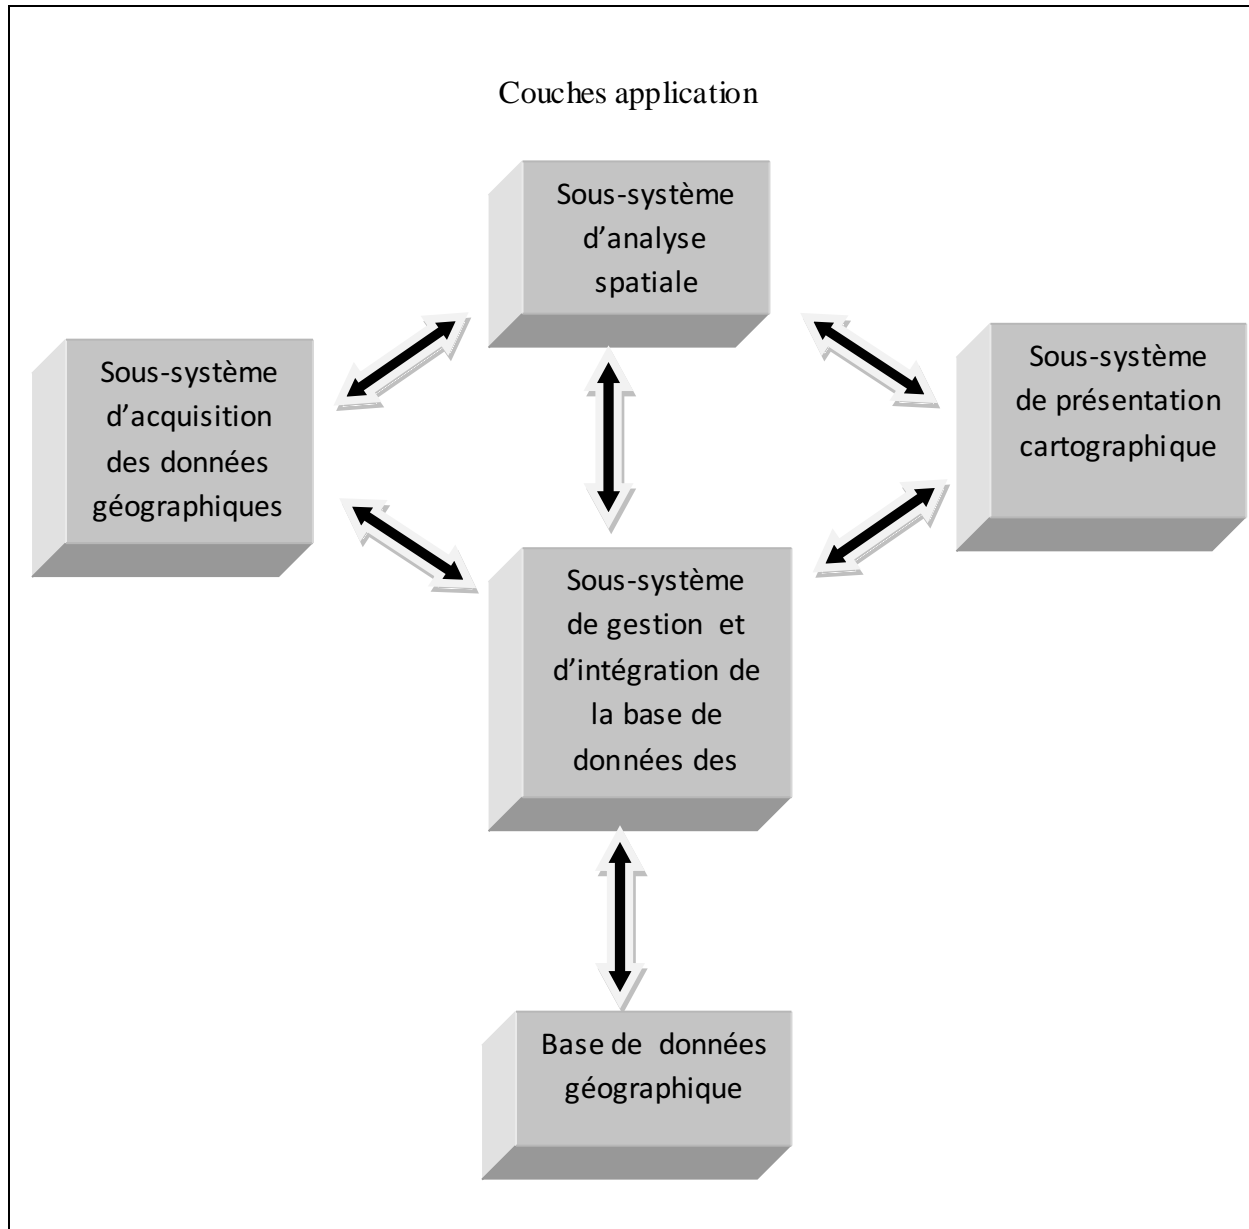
Couches application

Sous-système d’analyse spatiale

Sous-système d’acquisition des données géographiques

Sous-système de présentation cartographique

Sous-système de gestion et d’intégration de la base de données des

Base de données géographique